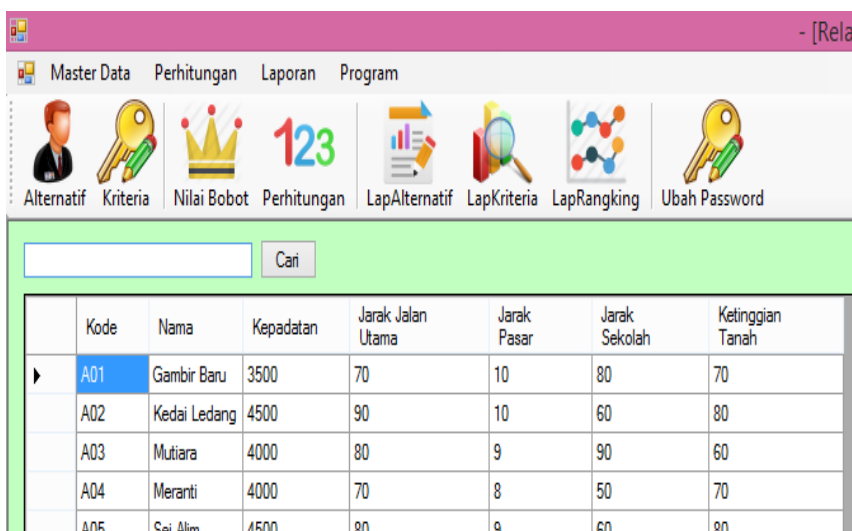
- [Rela

Master Data Perhitungan Laporan Program

Alternatif Kriteria Nilai Bobot Perhitungan LapAlternatif LapKriteria LapRangking Ubah Password

Cari

| | Kode | Nama | Kepadatan | Jarak Jalan Utama | Jarak Pasar | Jarak Sekolah | Ketinggian Tanah |
|---|---|---|---|---|---|---|---|
| ▶ | A01 | Gambir Baru | 3500 | 70 | 10 | 80 | 70 |
| | A02 | Kedai Ledang | 4500 | 90 | 10 | 60 | 80 |
| | A03 | Mutiara | 4000 | 80 | 9 | 90 | 60 |
| | A04 | Meranti | 4000 | 70 | 8 | 50 | 70 |
| | A05 | Sei Alim | 4500 | 80 | 9 | 60 | 80 |